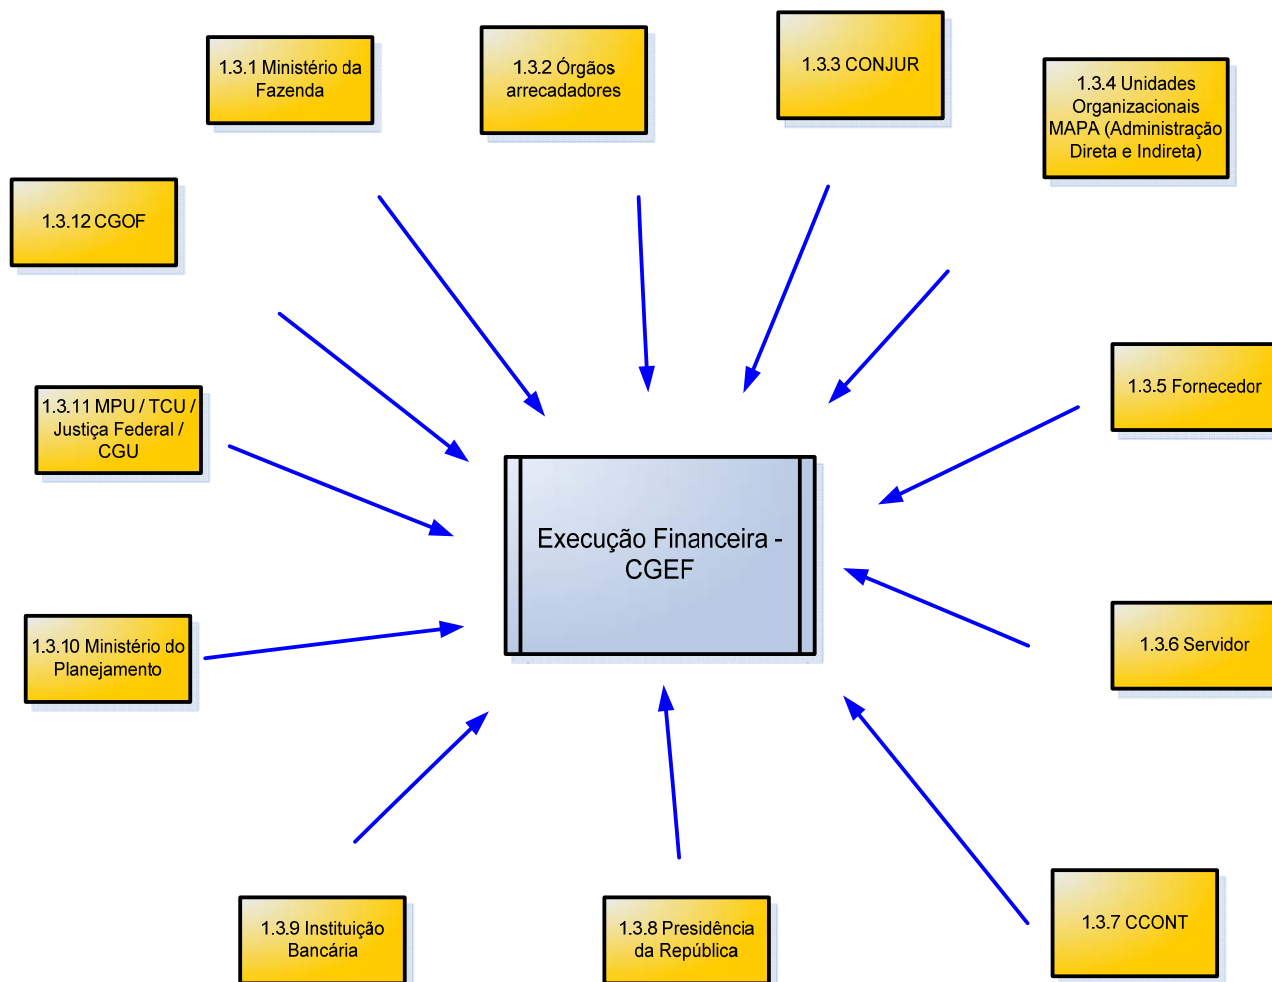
1.3.1 Ministério da Fazenda

1.3.2 Órgãos arrecadadores

1.3.3 CONJUR

1.3.4 Unidades Organizacionais MAPA (Administração Direta e Indireta)

1.3.12 CGOF

1.3.5 Fornecedor

1.3.11 MPU / TCU / Justiça Federal / CGU

Execução Financeira - CGEF

1.3.6 Servidor

1.3.10 Ministério do Planejamento

1.3.9 Instituição Bancária

1.3.8 Presidência da República

1.3.7 CCONT